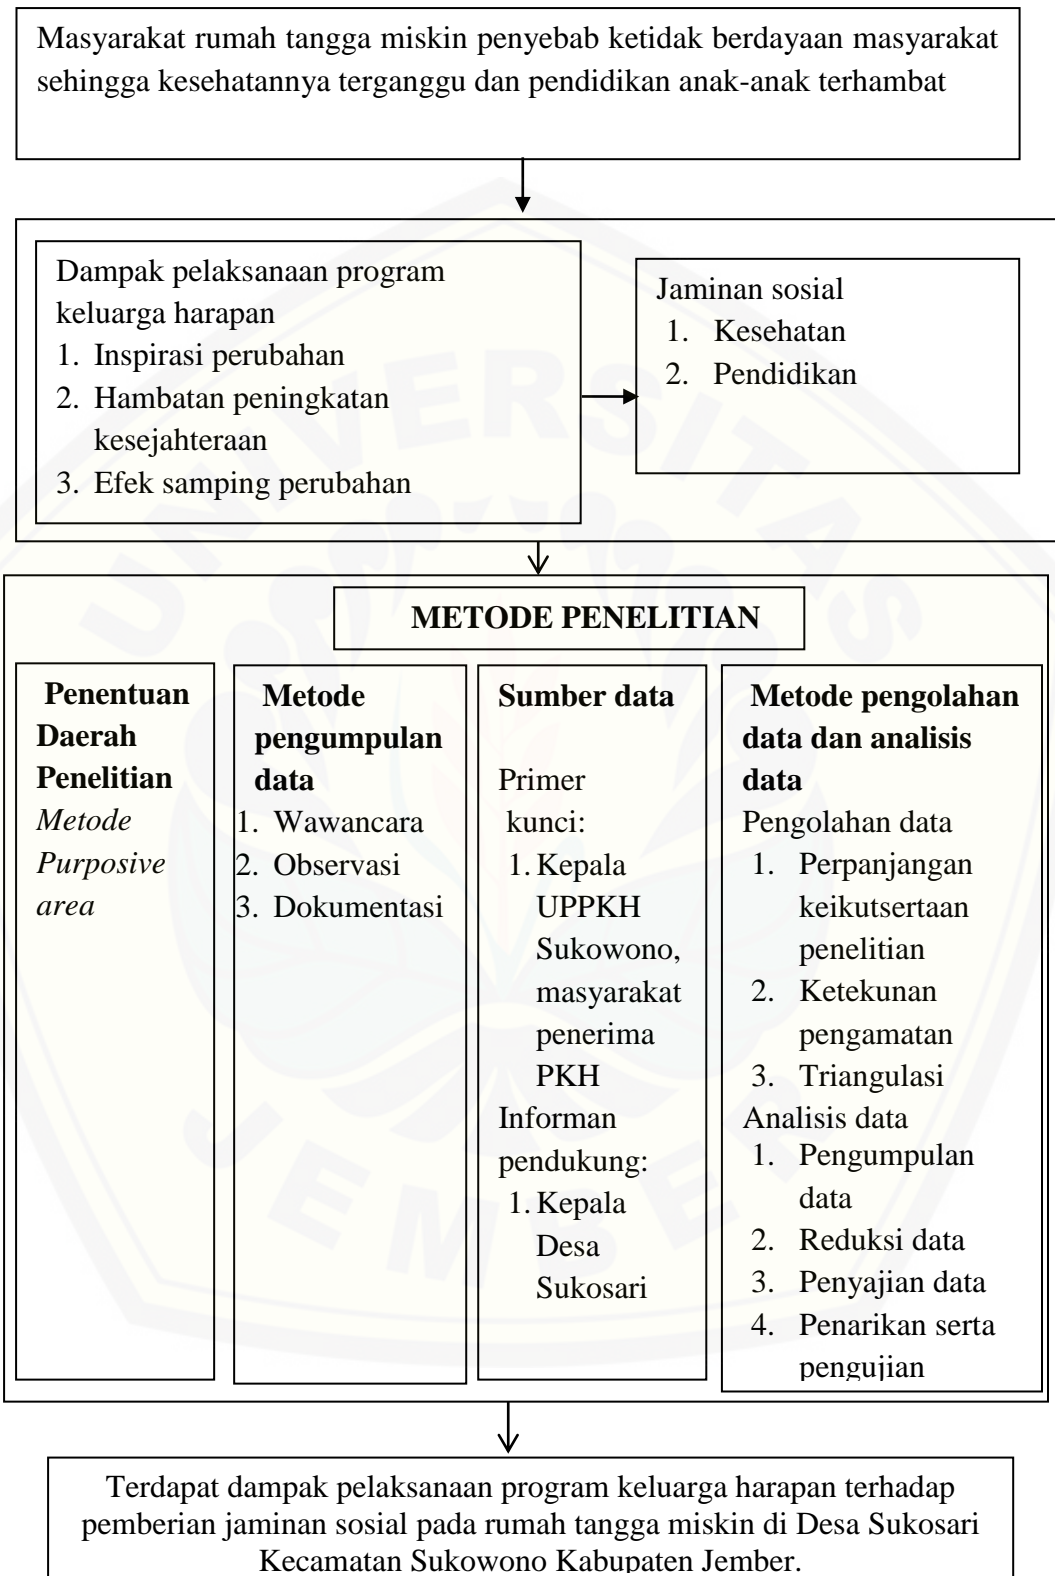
Masyarakat rumah tangga miskin penyebab ketidak berdayaan masyarakat sehingga kesehatannya terganggu dan pendidikan anak-anak terhambat

Dampak pelaksanaan program keluarga harapan
1. Inspirasi perubahan
2. Hambatan peningkatan kesejahteraan
3. Efek samping perubahan

Jaminan sosial
1. Kesehatan
2. Pendidikan

METODE PENELITIAN

Penentuan Daerah Penelitian
*Metode Purposive area*

Metode pengumpulan data
1. Wawancara
2. Observasi
3. Dokumentasi

Sumber data
Primer kunci:
1. Kepala UPPKH Sukowono, masyarakat penerima PKH
Informan pendukung:
1. Kepala Desa Sukosari

Metode pengolahan data dan analisis data
Pengolahan data
1. Perpanjangan keikutsertaan penelitian
2. Ketekunan pengamatan
3. Triangulasi
Analisis data
1. Pengumpulan data
2. Reduksi data
3. Penyajian data
4. Penarikan serta pengujian

Terdapat dampak pelaksanaan program keluarga harapan terhadap pemberian jaminan sosial pada rumah tangga miskin di Desa Sukosari Kecamatan Sukowono Kabupaten Jember.